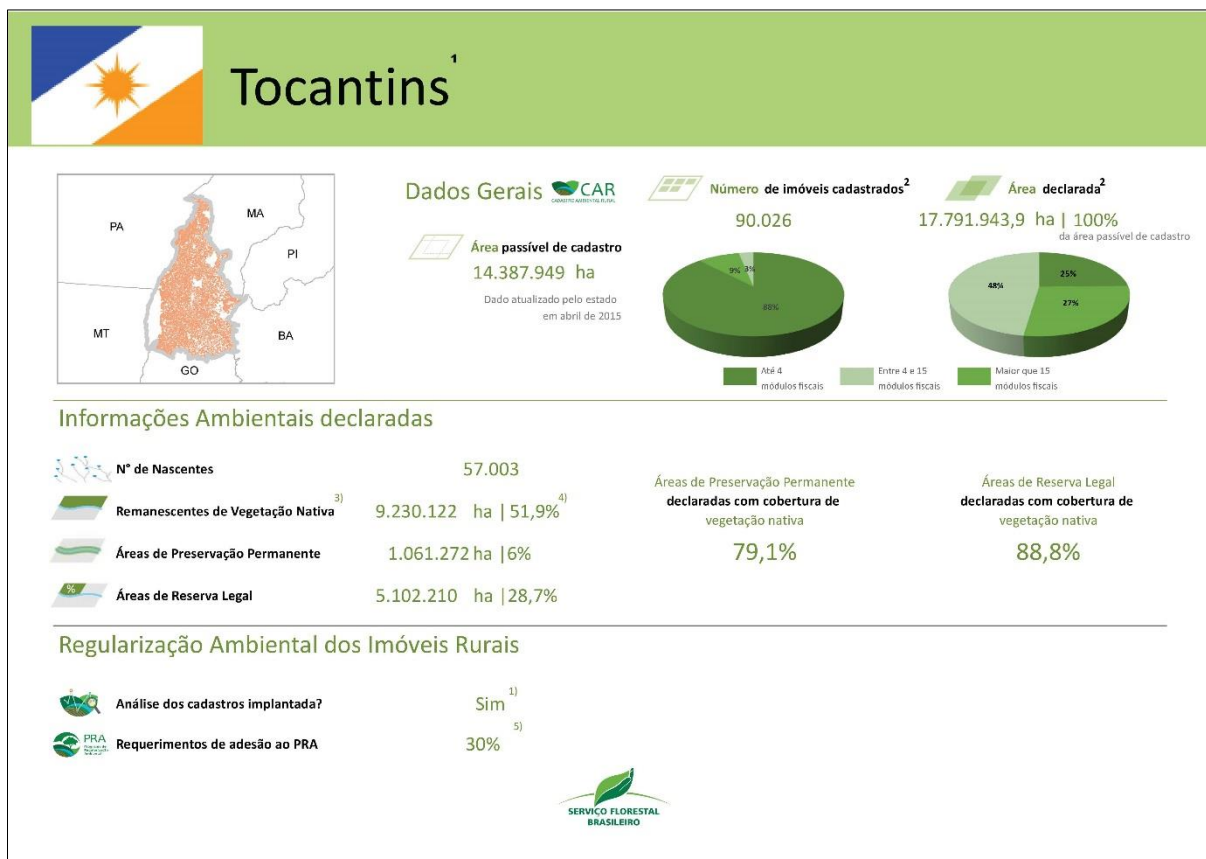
Tocantins$^1$

PA
MA
PI
MT
BA
GO

Dados Gerais CAR

Área passível de cadastro
14.387.949 ha
Dado atualizado pelo estado em abril de 2015

Número de imóveis cadastrados$^2$
90.026

9% 3%
88%

Área declarada$^2$
17.791.943,9 ha | 100%
da área passível de cadastro

25%
48%
27%

Até 4 módulos fiscais
Entre 4 e 15 módulos fiscais
Maior que 15 módulos fiscais

Informações Ambientais declaradas

N° de Nascentes 57.003

Remanescentes de Vegetação Nativa$^{3)}$ 9.230.122 ha | 51,9%$^{4)}$

Áreas de Preservação Permanente 1.061.272 ha |6%

Áreas de Reserva Legal 5.102.210 ha |28,7%

Áreas de Preservação Permanente declaradas com cobertura de vegetação nativa
79,1%

Áreas de Reserva Legal declaradas com cobertura de vegetação nativa
88,8%

Regularização Ambiental dos Imóveis Rurais

Análise dos cadastros implantada? Sim$^{1)}$

PRA Requerimentos de adesão ao PRA 30%$^{5)}$

SERVIÇO FLORESTAL BRASILEIRO